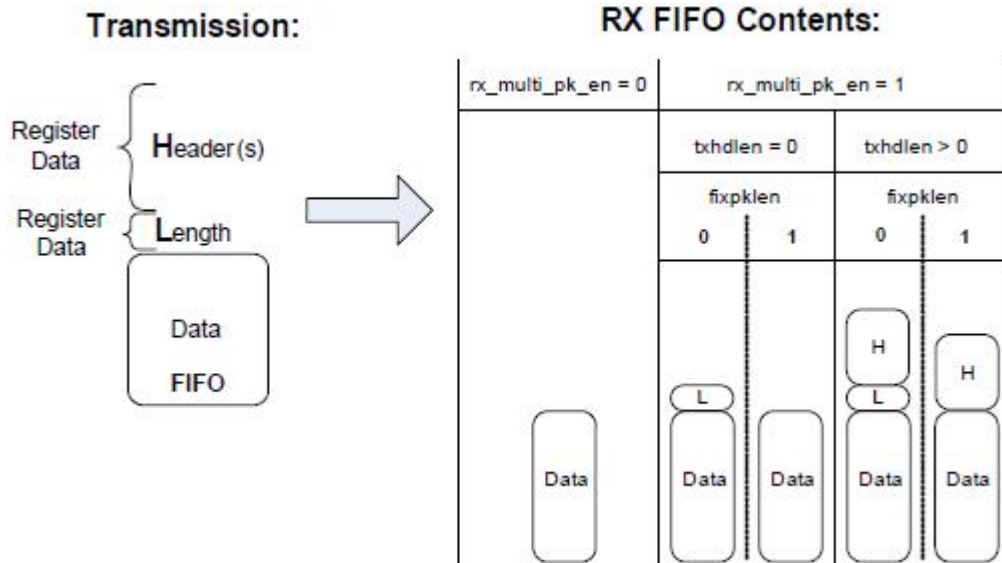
Transmission:

Register Data

Header(s)

Register Data

Length

Data

FIFO

RX FIFO Contents:

| rx_multi_pk_en = 0 | rx_multi_pk_en = 1 | | | |
|---|---|---|---|---|
| | txhdlen = 0 | | txhdlen > 0 | |
| | fixpklen | | fixpklen | |
| | 0 | 1 | 0 | 1 |
| | L | | H L | H |
| Data | Data | Data | Data | Data |